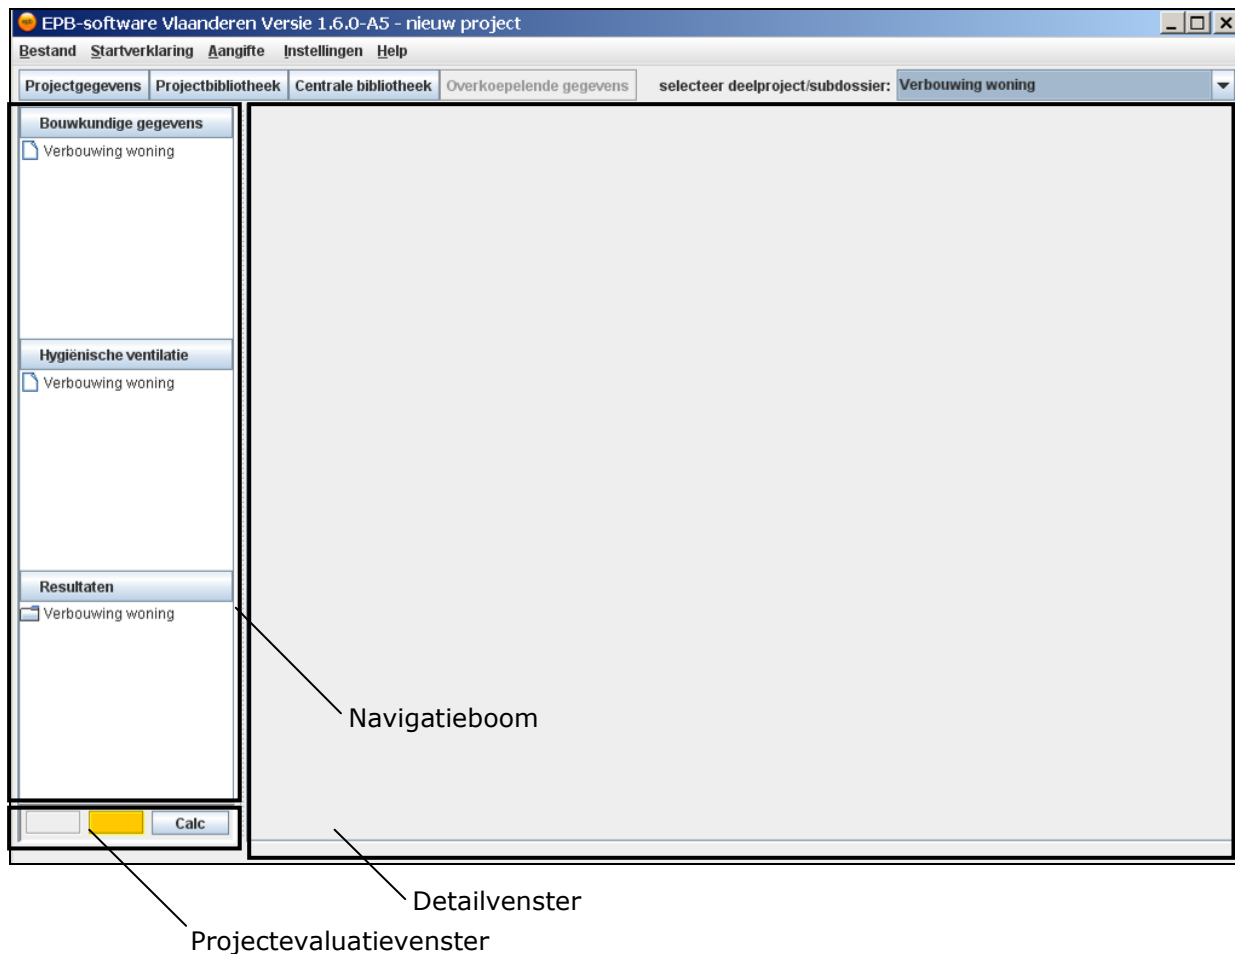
EPB-software Vlaanderen Versie 1.6.0-A5 - nieuw project

Bestand Startverklaring Aangifte Instellingen Help

Projectgegevens Projectbibliotheek Centrale bibliotheek Overkoepelende gegevens selecteer deelproject/subdossier: Verbouwing woning

Bouwkundige gegevens
Verbouwing woning

Hygiënische ventilatie
Verbouwing woning

Resultaten
Verbouwing woning

Calc

Navigatieboom

Detailvenster

Projectevaluatievenster